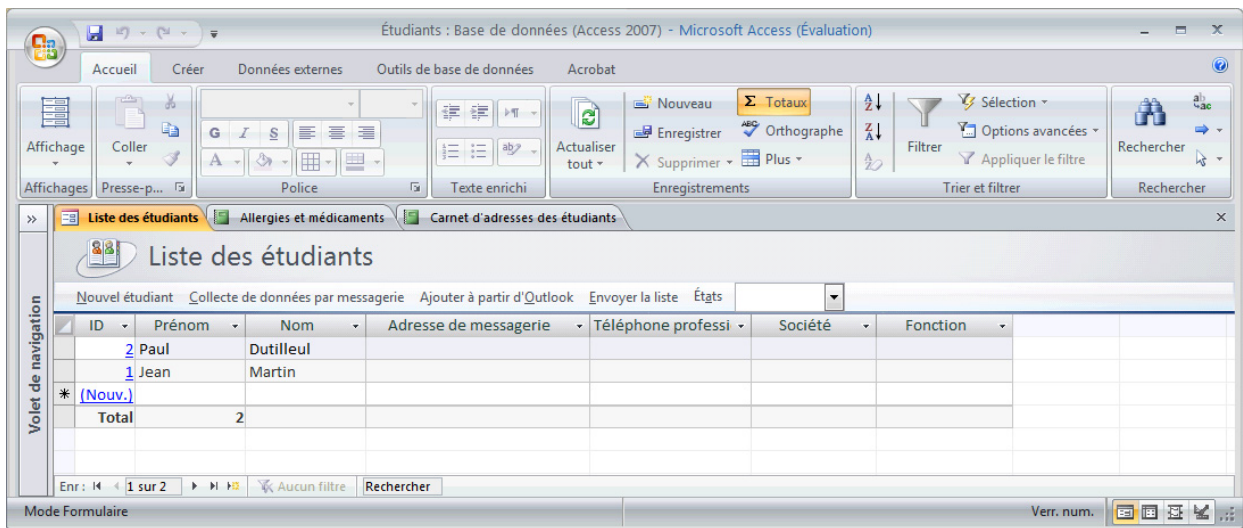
Étudiants : Base de données (Access 2007) - Microsoft Access (Évaluation)

Accueil Créer Données externes Outils de base de données Acrobat

Affichage
Affichages

Coller
Presse-p...

G I S
Police

Texte enrichi

Actualiser tout
Nouveau
Enregistrer
Supprimer
Σ Totaux
Orthographe
Plus
Enregistrements

Filtrer
Sélection
Options avancées
Appliquer le filtre
Trier et filtrer

Rechercher
Rechercher

Liste des étudiants | Allergies et médicaments | Carnet d'adresses des étudiants

Volet de navigation

Liste des étudiants

Nouvel étudiant Collecte de données par messagerie Ajouter à partir d'Outlook Envoyer la liste États

| ID | Prénom | Nom | Adresse de messagerie | Téléphone professi | Société | Fonction |
|---|---|---|---|---|---|---|
| 2 | Paul | Dutilleul | | | | |
| 1 | Jean | Martin | | | | |
| (Nouv.) | | | | | | |
| Total | 2 | | | | | |

Enr : 1 sur 2 Aucun filtre Rechercher

Mode Formulaire Verr. num.